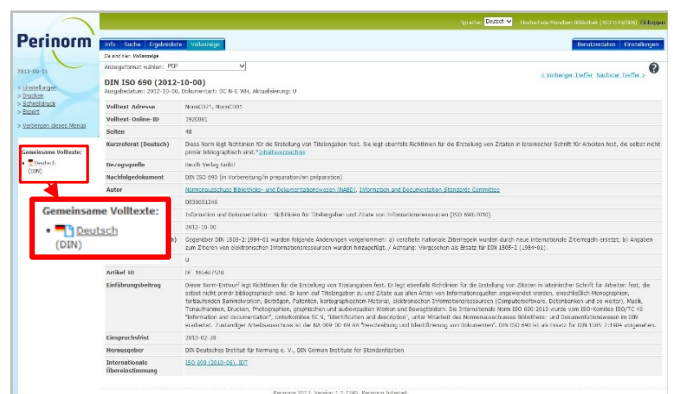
Sprache: Deutsch Hochschule München Bibliothek (IP) Einloggen

Perinorm

Info Suche Ergebnisliste Vollanzeige

Benutzerdaten Einstellungen

Sie sind hier: Vollanzeige

Anzeigeformat wählen: PDF

< Vorheriger Treffer Nächster Treffer >

2013-03-21

> Einstellungen
> Drucken
> Schnelldruck
> Export

> Verbergen dieses Menüs

Gemeinsame Volltexte:
• Deutsch (DIN)

DIN ISO 690 (2012-10-00)

Ausgabedatum: 2012-10-00, Dokument: DE N-E WH, Aktualisierung: 0

| | |
|---|---|
| Volltext Adresse | Norm0301, Norm0301 |
| Volltext-Online-ID | 1920001 |
| Seiten | 48 |
| Kurzreferat (Deutsch) | Diese Norm legt Richtlinien für die Erstellung von Titelangaben fest. Sie legt ebenfalls Richtlinien für die Erstellung von Zitaten in lateinischer Schrift für Arbeiten fest, die selbst nicht primär bibliographisch sind. Inhaltsverzeichnis |
| Bezugsquelle | Beuth Verlag GmbH |
| Nachfolgedokument | DIN ISO 690 (in Vorbereitung/in preparation/en préparation) |
| Autor | Normenausschuss Bibliotheks- und Dokumentationswesen (NABD), Information and Documentation Standards Committee |
| | D038011248 |
| | Information und Dokumentation - Richtlinien für Titelangaben und Zitate von Informationsressourcen (ISO 690:2010) |
| | 2012-10-00 |
| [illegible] | Gegenüber DIN 1505-2:1984-01 wurden folgende Änderungen vorgenommen: a) vorliegende nationale Zitierregeln wurden durch neue internationale Zitierregeln ersetzt; b) Angaben zum Zitieren von elektronischen Informationsressourcen wurden hinzugefügt. / Achtung: Vorgesehen als Ersatz für DIN 1505-2 (1984-01). |
| | U |
| Artikel ID | IX 9614672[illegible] |
| Einführungsbeitrag | Dieser Norm-Entwurf legt Richtlinien für die Erstellung von Titelangaben fest. Er legt ebenfalls Richtlinien für die Erstellung von Zitaten in lateinischer Schrift für Arbeiten fest, die selbst nicht primär bibliographisch sind. Er kann auf Titelangaben zu und Zitate aus allen Arten von Informationsquellen angewendet werden, einschließlich Monographien, fortlaufenden Sammelwerken, Beiträgen, Patenten, kartographischem Material, elektronischen Informationsressourcen (Computerprogramme, Datenbanken und so weiter), Musik, Tonaufnahmen, Drucken, Photographien, graphischen und audiovisuellen Werken und Bewegtbildern. Die Internationale Norm ISO 690:2010 wurde vom ISO-Komitee ISO/TC 46 "Information and documentation", Unterkomitee SC 9, "Identification and description", unter Mitarbeit des Normenausschusses Bibliotheks- und Dokumentationswesen im DIN erarbeitet. Zuständiger Arbeitsausschuss ist der NA 009-00-04 AA "Beschreibung und Identifizierung von Dokumenten". DIN ISO 690 ist als Ersatz für DIN 1505-2:1984 vorgesehen. |
| Einspruchsfrist | 2013-02-28 |
| Herausgeber | DIN Deutsches Institut für Normung e. V., DIN German Institute for Standardization |
| Internationale Übereinstimmung | ISO 690 (2010-06), IDT |

Gemeinsame Volltexte:
• Deutsch (DIN)

Perinorm 2013, Version 1.2.7 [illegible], Perinorm Internet